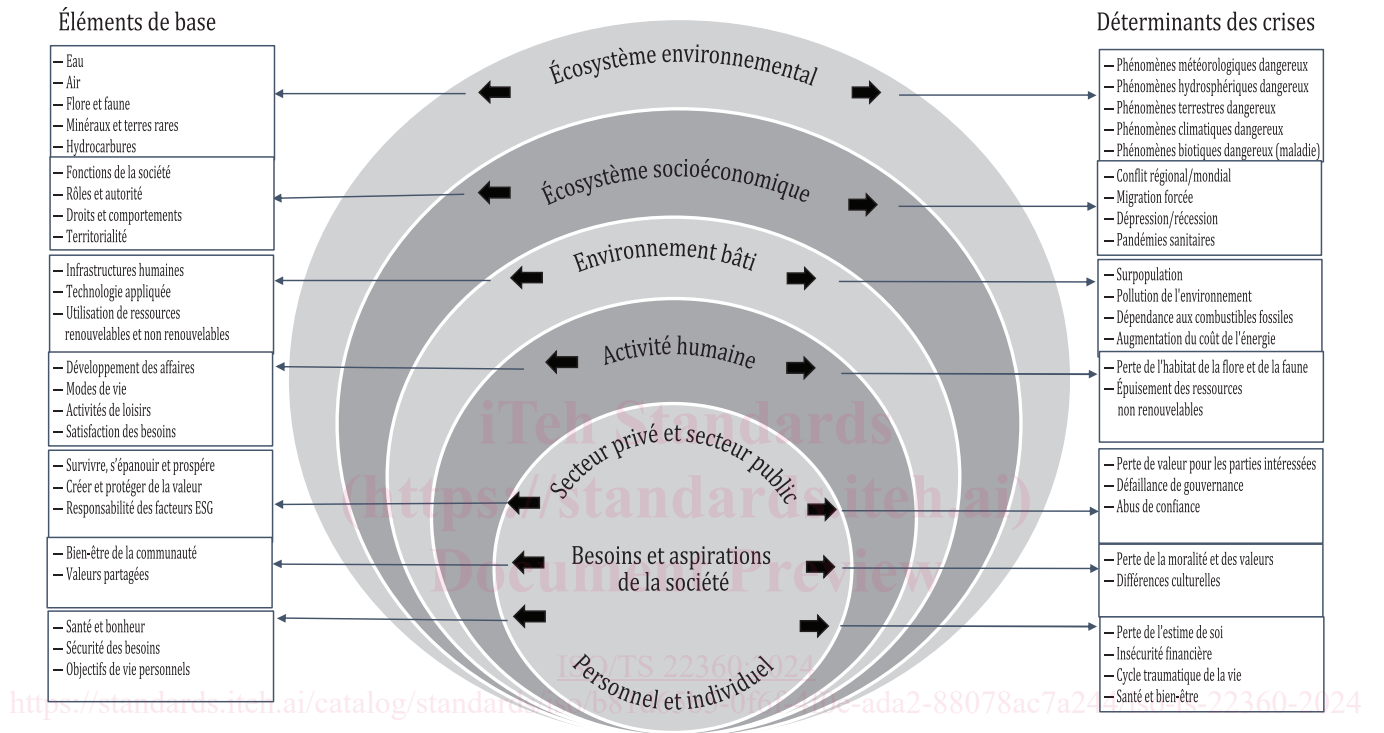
Éléments de base

— Eau
— Air
— Flore et faune
— Minéraux et terres rares
— Hydrocarbures

— Fonctions de la société
— Rôles et autorité
— Droits et comportements
— Territorialité

— Infrastructures humaines
— Technologie appliquée
— Utilisation de ressources renouvelables et non renouvelables

— Développement des affaires
— Modes de vie
— Activités de loisirs
— Satisfaction des besoins

— Survivre, s'épanouir et prospérer
— Créer et protéger de la valeur
— Responsabilité des facteurs ESG

— Bien-être de la communauté
— Valeurs partagées

— Santé et bonheur
— Sécurité des besoins
— Objectifs de vie personnels

Écosystème environnemental

Écosystème socioéconomique

Environnement bâti

Activité humaine

Secteur privé et secteur public

Besoins et aspirations de la société

Personnel et individuel

Déterminants des crises

— Phénomènes météorologiques dangereux
— Phénomènes hydrosphériques dangereux
— Phénomènes terrestres dangereux
— Phénomènes climatiques dangereux
— Phénomènes biotiques dangereux (maladie)

— Conflit régional/mondial
— Migration forcée
— Dépression/récession
— Pandémies sanitaires

— Surpopulation
— Pollution de l'environnement
— Dépendance aux combustibles fossiles
— Augmentation du coût de l'énergie

— Perte de l'habitat de la flore et de la faune
— Épuisement des ressources non renouvelables

— Perte de valeur pour les parties intéressées
— Défaillance de gouvernance
— Abus de confiance

— Perte de la moralité et des valeurs
— Différences culturelles

— Perte de l'estime de soi
— Insécurité financière
— Cycle traumatique de la vie
— Santé et bien-être

iTeh Standards
(https://standards.iteh.ai)
Document Preview

ISO/TS 22360:2024

https://standards.iteh.ai/catalog/standards/iso/b8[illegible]0f6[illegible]4f8e-ada2-88078ac7a2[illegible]22360-2024